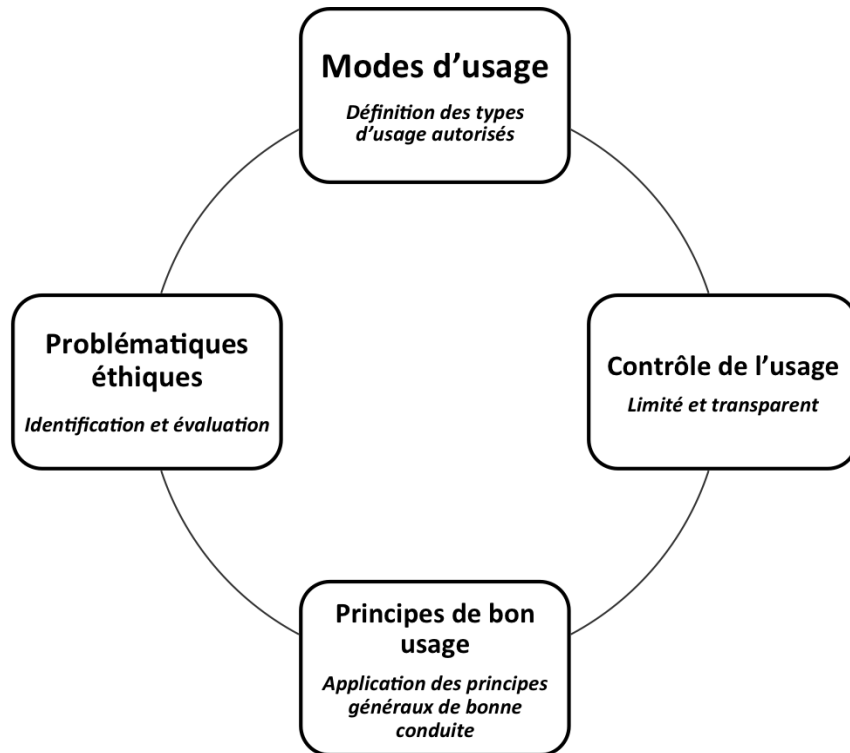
Modes d'usage
Définition des types d'usage autorisés

Contrôle de l'usage
Limité et transparent

Principes de bon usage
Application des principes généraux de bonne conduite

Problématiques éthiques
Identification et évaluation